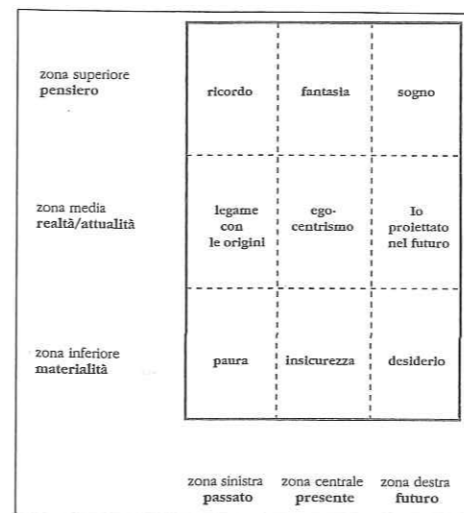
| | | | |
|---|---|---|---|
| zona superiore **pensiero** | ricordo | fantasia | sogno |
| zona media **realtà/attualità** | legame con le origini | egocentrismo | Io proiettato nel futuro |
| zona inferiore **materialità** | paura | insicurezza | desiderio |
| | zona sinistra **passato** | zona centrale **presente** | zona destra **futuro** |